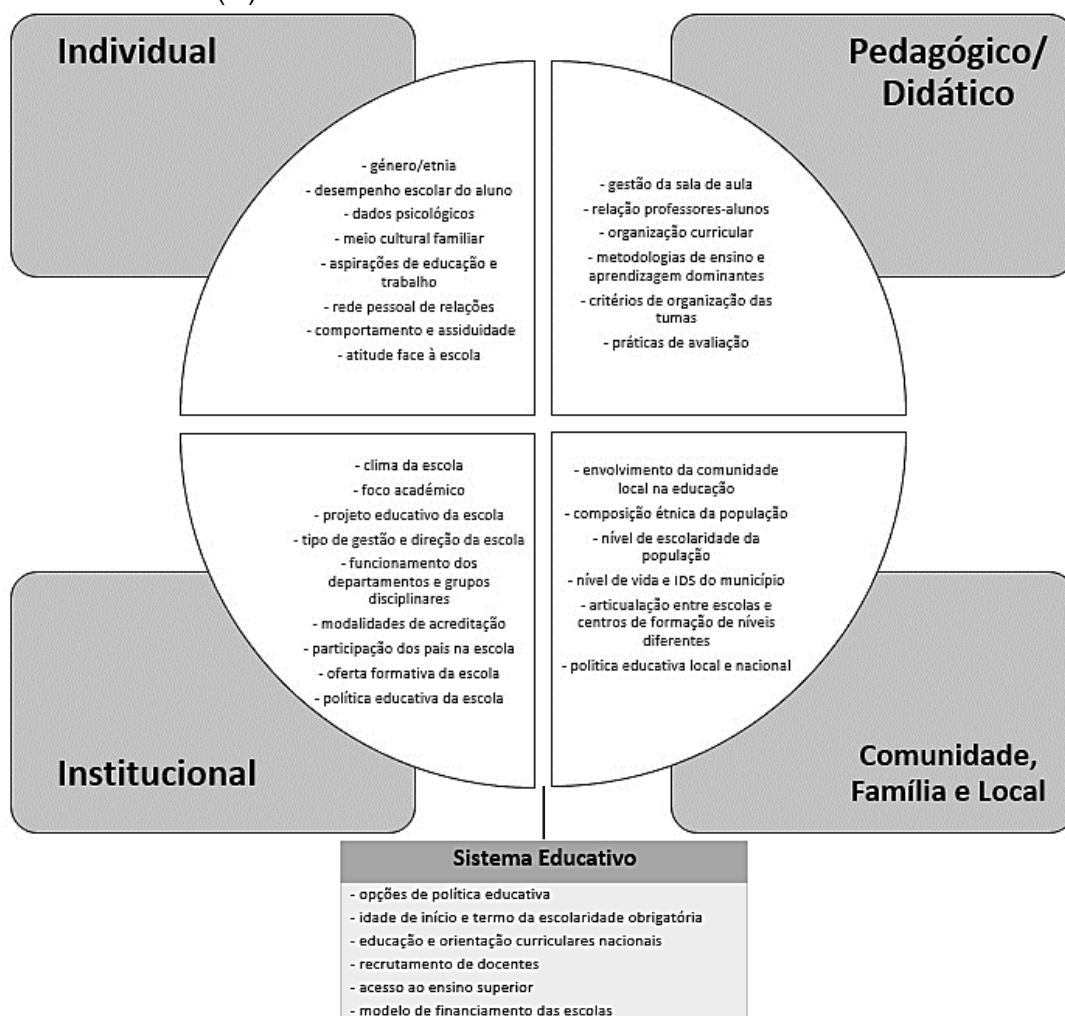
Individual

- género/etnia
- desempenho escolar do aluno
- dados psicológicos
- meio cultural familiar
- aspirações de educação e trabalho
- rede pessoal de relações
- comportamento e assiduidade
- atitude face à escola

Pedagógico/ Didático

- gestão da sala de aula
- relação professores-alunos
- organização curricular
- metodologias de ensino e aprendizagem dominantes
- critérios de organização das turnas
- práticas de avaliação

- clima da escola
- foco académico
- projeto educativo da escola
- tipo de gestão e direção da escola
- funcionamento dos departamentos e grupos disciplinares
- modalidades de acreditação
- participação dos pais na escola
- oferta formativa da escola
- política educativa da escola

Institucional

- envolvimento da comunidade local na educação
- composição étnica da população
- nível de escolaridade da população
- nível de vida e IDS do município
- articualação entre escolas e centros de formação de níveis diferentes
- politica educativa local e nacional

Comunidade, Família e Local

Sistema Educativo

- opções de política educativa
- idade de início e termo da escolaridade obrigatória
- educação e orientação curriculares nacionais
- recrutamento de docentes
- acesso ao ensino superior
- modelo de financiamento das escolas